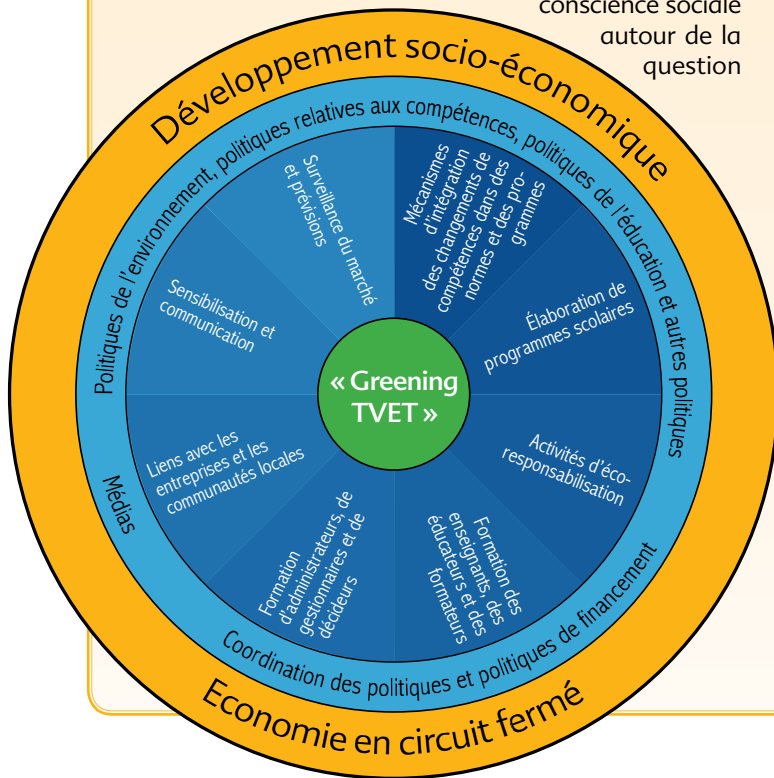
conscience sociale autour de la question

Développement socio-économique

Politiques de l'environnement, politiques relatives aux compétences, politiques de l'éducation et autres politiques

Surveillance du marché et prévisions

Mécanismes d'intégration des changements de compétences dans des normes et des programmes

Élaboration de programmes scolaires

Activités d'écoresponsabilisation

Formation des enseignants, des éducateurs et des formateurs

Formation d'administrateurs, de gestionnaires et de décideurs

Liens avec les entreprises et les communautés locales

Sensibilisation et communication

« Greening TVET »

Médias

Coordination des politiques et politiques de financement

Economie en circuit fermé